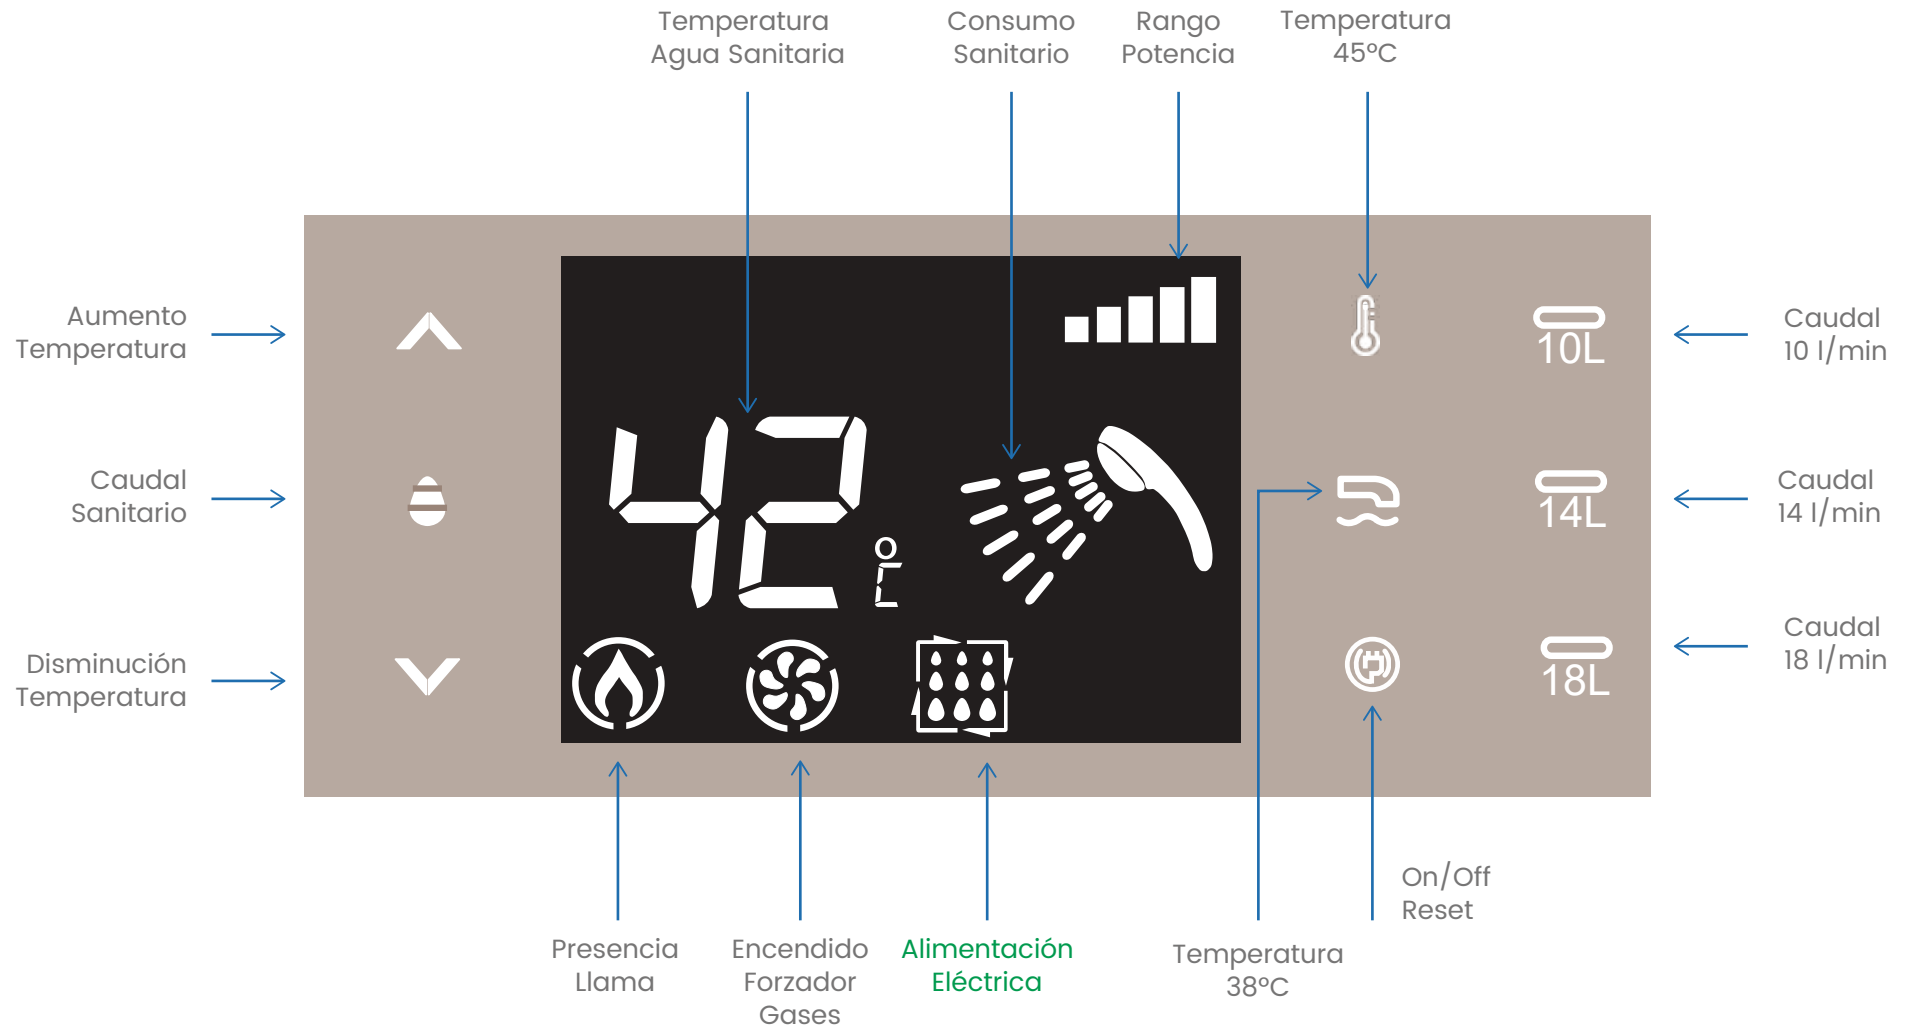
Temperatura Agua Sanitaria

Consumo Sanitario

Rango Potencia

Temperatura 45ºC

Aumento Temperatura

Caudal Sanitario

Disminución Temperatura

42 ºL

10L

14L

18L

Caudal 10 l/min

Caudal 14 l/min

Caudal 18 l/min

On/Off Reset

Presencia Llama

Encendido Forzador Gases

Alimentación Eléctrica

Temperatura 38ºC